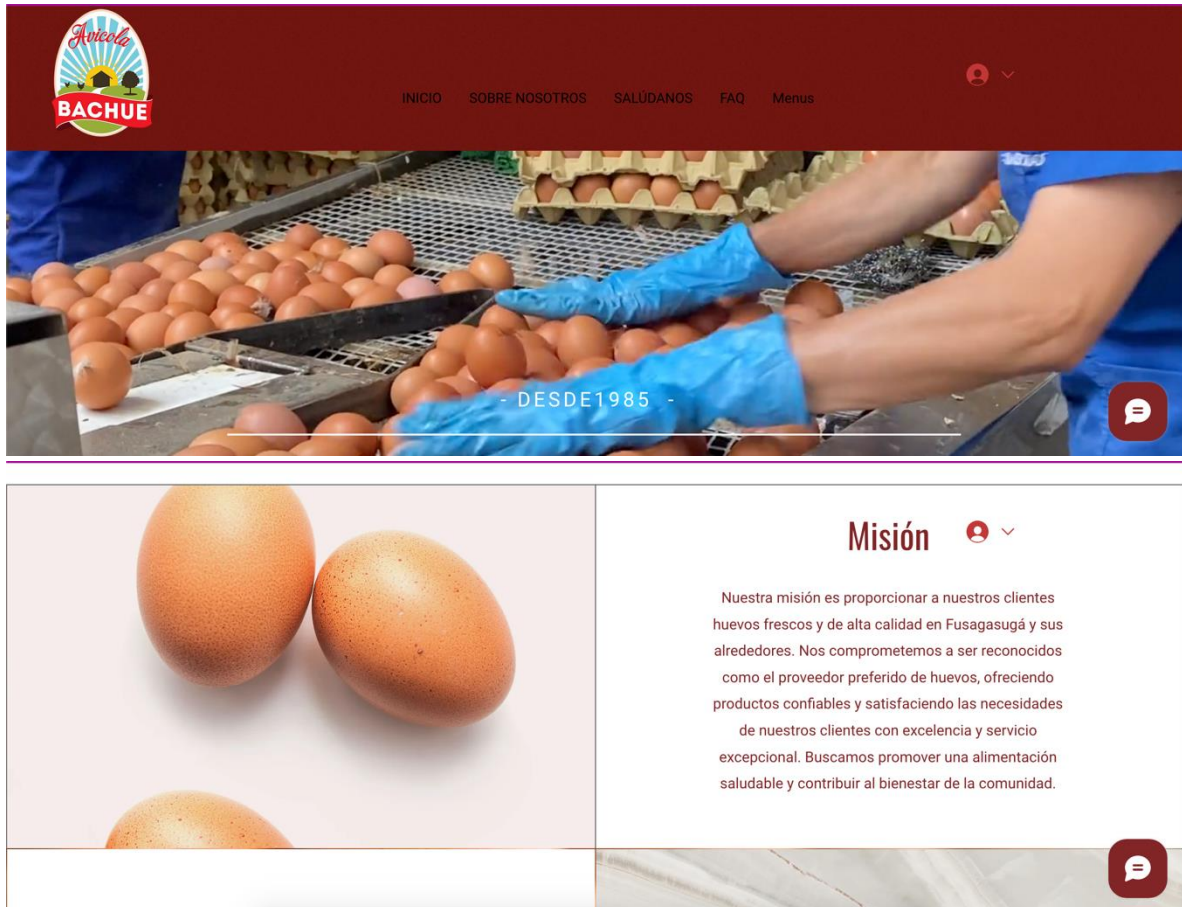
Avicola
BACHUE

INICIO SOBRE NOSOTROS SALÚDANOS FAQ Menus

- DESDE1985 -

Misión

Nuestra misión es proporcionar a nuestros clientes huevos frescos y de alta calidad en Fusagasugá y sus alrededores. Nos comprometemos a ser reconocidos como el proveedor preferido de huevos, ofreciendo productos confiables y satisfaciendo las necesidades de nuestros clientes con excelencia y servicio excepcional. Buscamos promover una alimentación saludable y contribuir al bienestar de la comunidad.